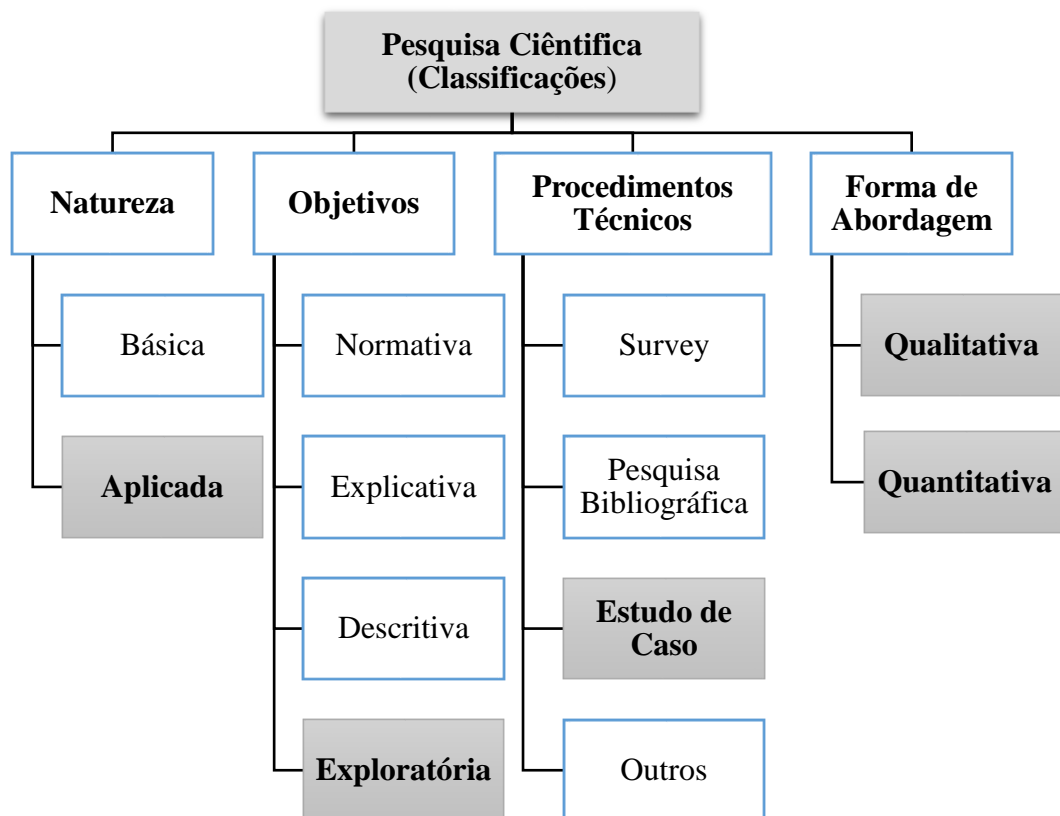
Pesquisa Ciêntifica (Classificações)

Natureza

Básica

Aplicada

Objetivos

Normativa

Explicativa

Descritiva

Exploratória

Procedimentos Técnicos

Survey

Pesquisa Bibliográfica

Estudo de Caso

Outros

Forma de Abordagem

Qualitativa

Quantitativa